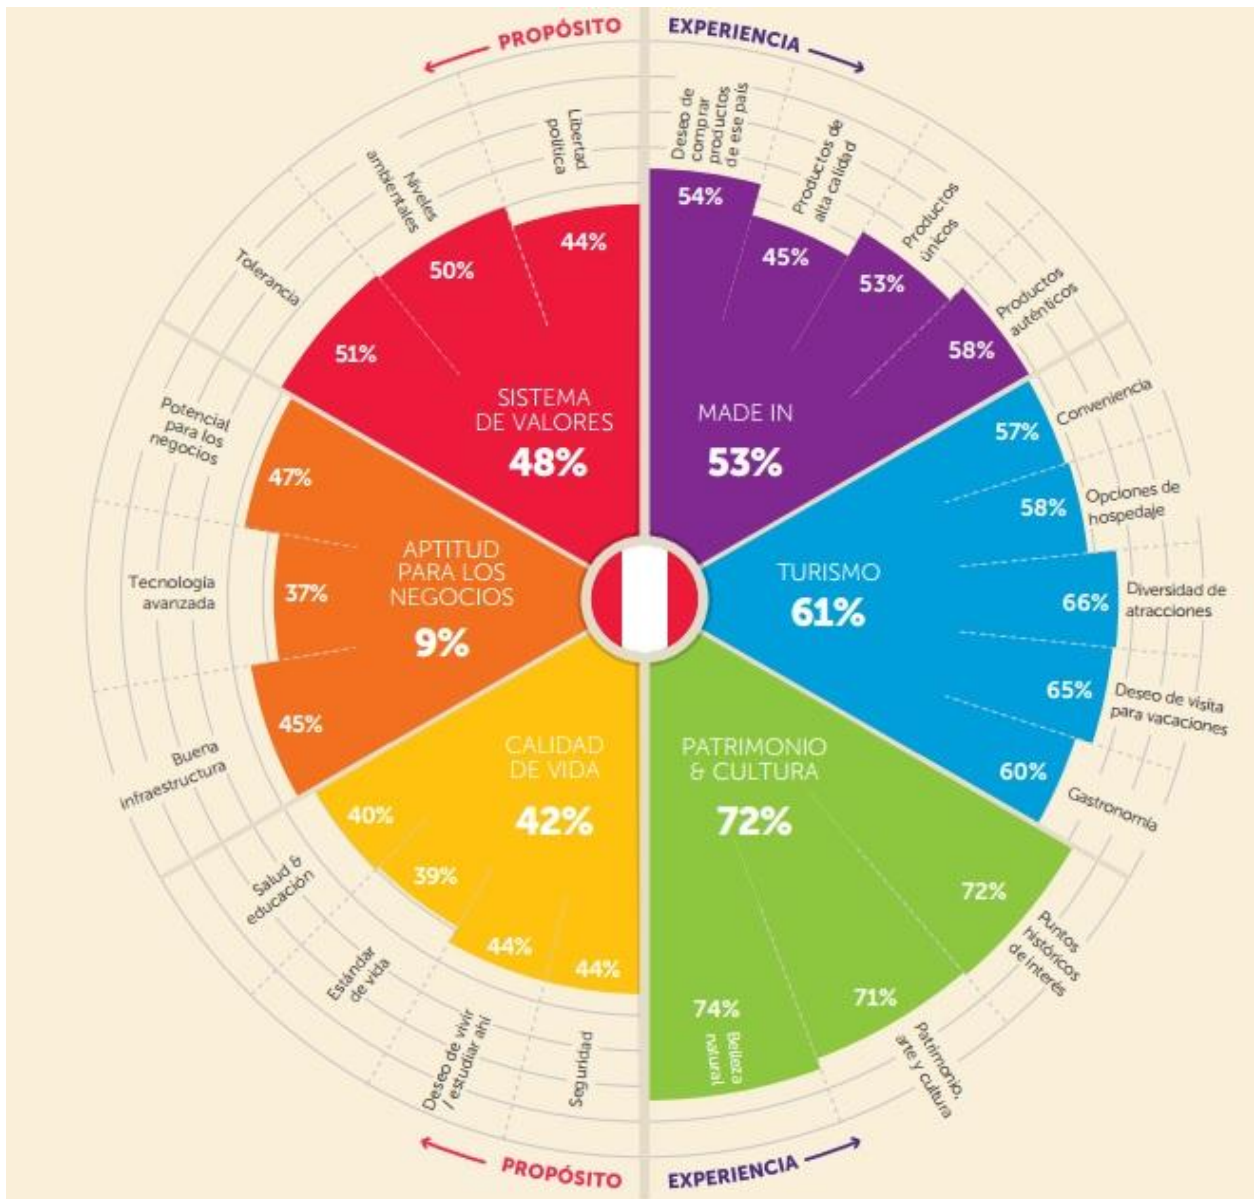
PROPÓSITO

EXPERIENCIA

Libertad política
44%

Niveles ambientales
50%

Tolerancia
51%

SISTEMA DE VALORES
48%

Deseo de comprar productos de ese país
54%

Productos de alta calidad
45%

Productos únicos
53%

Productos auténticos
58%

MADE IN
53%

Potencial para los negocios
47%

Tecnología avanzada
37%

Buena infraestructura
45%

APTITUD PARA LOS NEGOCIOS
9%

Conveniencia
57%

Opciones de hospedaje
58%

Diversidad de atracciones
66%

Deseo de visita para vacaciones
65%

Gastronomía
60%

TURISMO
61%

CALIDAD DE VIDA
42%

Salud & educación
40%

Estándar de vida
39%

Deseo de vivir / estudiar ahí
44%

Seguridad
44%

PATRIMONIO & CULTURA
72%

Puntos históricos de interés
72%

Patrimonio, arte y cultura
71%

Belleza natural
74%

PROPÓSITO

EXPERIENCIA